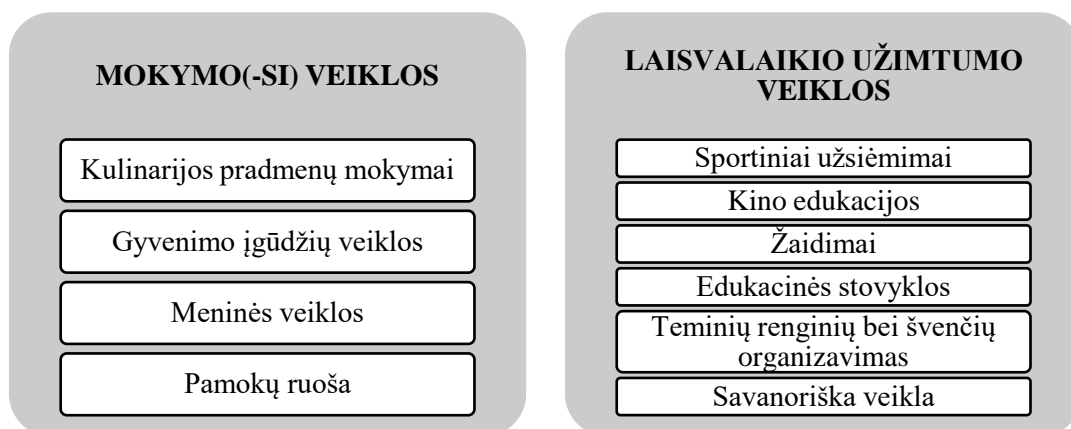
MOKYMO(-SI) VEIKLOS

Kulinarijos pradmenų mokymai

Gyvenimo įgūdžių veiklos

Meninės veiklos

Pamokų ruoša

LAISVALAIKIO UŽIMTUMO VEIKLOS

Sportiniai užsiėmimai

Kino edukacijos

Žaidimai

Edukacinės stovyklos

Teminių renginių bei švenčių organizavimas

Savanoriška veikla